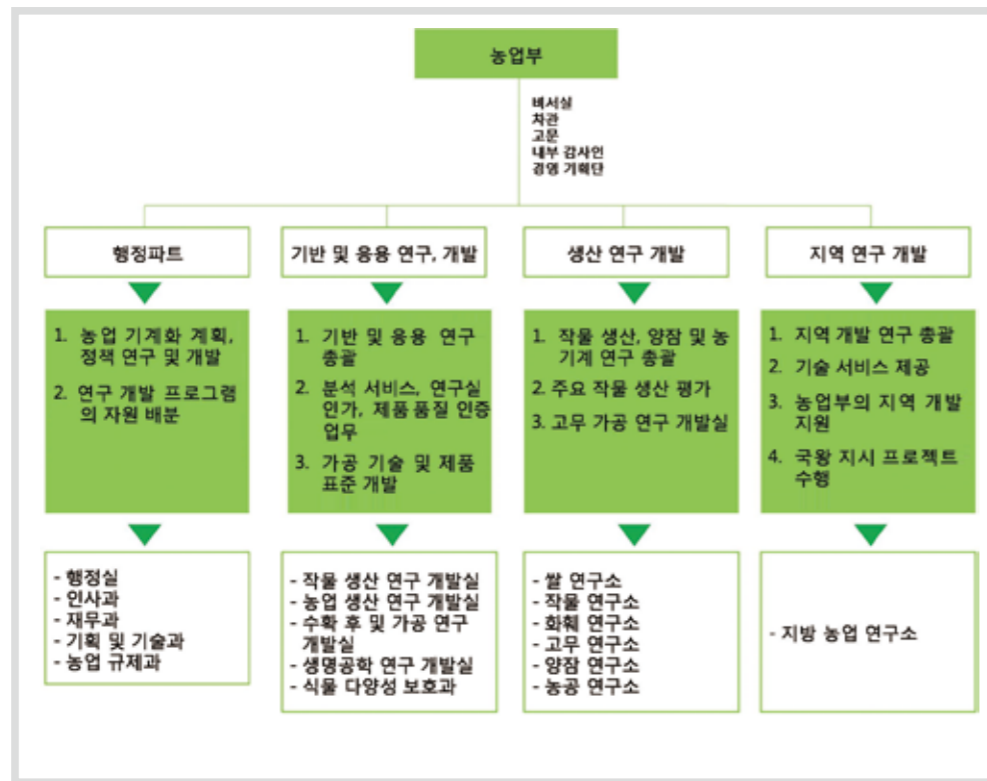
농업부

비서실
차관
고문
내부 감사인
경영 기획단

행정파트

1. 농업 기계화 계획, 정책 연구 및 개발
2. 연구 개발 프로그램의 자원 배분

- 행정실
- 인사과
- 재무과
- 기획 및 기술과
- 농업 규제과

기반 및 응용 연구, 개발

1. 기반 및 응용 연구 총괄
2. 분석 서비스, 연구실 인가, 제품품질 인증 업무
3. 가공 기술 및 제품 표준 개발

- 작물 생산 연구 개발실
- 농업 생산 연구 개발실
- 수확 후 및 가공 연구 개발실
- 생명공학 연구 개발실
- 식물 다양성 보호과

생산 연구 개발

1. 작물 생산, 양잠 및 농기계 연구 총괄
2. 주요 작물 생산 평가
3. 고무 가공 연구 개발실

- 쌀 연구소
- 작물 연구소
- 화훼 연구소
- 고무 연구소
- 양잠 연구소
- 농공 연구소

지역 연구 개발

1. 지역 개발 연구 총괄
2. 기술 서비스 제공
3. 농업부의 지역 개발 지원
4. 국왕 지시 프로젝트 수행

- 지방 농업 연구소